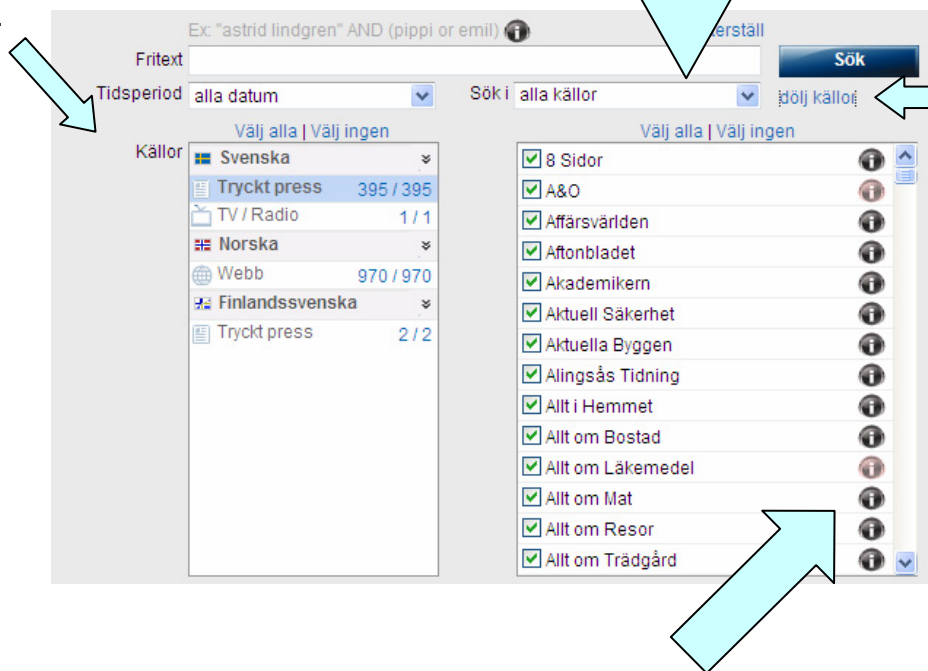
Ex: "astrid lindgren" AND (pippi or emil)

erställ

Fritext

Sök

Tidsperiod alla datum

Sök i alla källor

dölj källor

Välj alla | Välj ingen

Källor

Svenska

Tryckt press 395 / 395

TV / Radio 1 / 1

Norska

Webb 970 / 970

Finlandssvenska

Tryckt press 2 / 2

Välj alla | Välj ingen

8 Sidor

A&O

Affärsvärlden

Aftonbladet

Akademikern

Aktuell Säkerhet

Aktuella Byggen

Alingsås Tidning

Allt i Hemmet

Allt om Bostad

Allt om Läkemedel

Allt om Mat

Allt om Resor

Allt om Trädgård